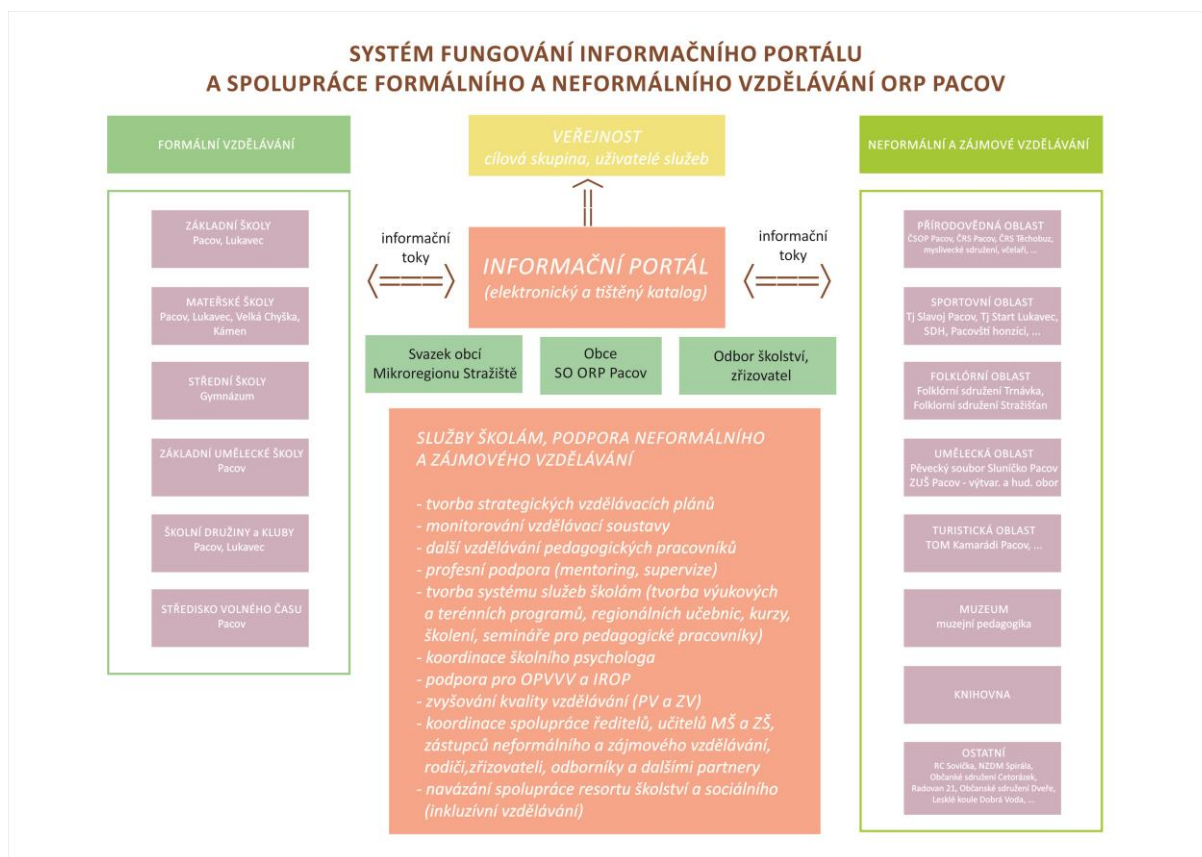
SYSTÉM FUNGOVÁNÍ INFORMAČNÍHO PORTÁLU
A SPOLUPRÁCE FORMÁLNÍHO A NEFORMÁLNÍHO VZDĚLÁVÁNÍ ORP PACOV

FORMÁLNÍ VZDĚLÁVÁNÍ

ZÁKLADNÍ ŠKOLY
Pacov, Lukavec

MATEŘSKÉ ŠKOLY
Pacov, Lukavec, Velká Chyška, Kámen

STŘEDNÍ ŠKOLY
Gymnázum

ZÁKLADNÍ UMĚLECKÉ ŠKOLY
Pacov

ŠKOLNÍ DRUŽINY a KLUBY
Pacov, Lukavec

STŘEDISKO VOLNÉHO ČASU
Pacov

VEŘEJNOST
cílová skupina, uživatelé služeb

informační toky

INFORMAČNÍ PORTÁL
(elektronický a tištěný katalog)

informační toky

Svazek obcí Mikroregionu Stražiště

Obce
SO ORP Pacov

Odbor školství, zřizovatel

SLUŽBY ŠKOLÁM, PODPORA NEFORMÁLNÍHO A ZÁJMOVÉHO VZDĚLÁVÁNÍ

- tvorba strategických vzdělávacích plánů
- monitorování vzdělávací soustavy
- další vzdělávání pedagogických pracovníků
- profesní podpora (mentoring, supervize)
- tvorba systému služeb školám (tvorba výukových a terénních programů, regionálních učebnic, kurzy, školení, semináře pro pedagogické pracovníky)
- koordinace školního psychologa
- podpora pro OPVVV a IROP
- zvyšování kvality vzdělávání (PV a ZV)
- koordinace spolupráce ředitelů, učitelů MŠ a ZŠ, zástupců neformálního a zájmového vzdělávání, rodiči,zřizovateli, odborníky a dalšími partnery
- navázání spolupráce resortu školství a sociálního (inkluzívní vzdělávání)

NEFORMÁLNÍ A ZÁJMOVÉ VZDĚLÁVÁNÍ

PŘÍRODOVĚDNÁ OBLAST
ČSOP Pacov, ČRS Pacov, ČRS Těchobuz, myslivecké sdružení, včelaři, ...

SPORTOVNÍ OBLAST
Tj Slavoj Pacov, Tj Start Lukavec, SDH, Pacovští honzíci, ...

FOLKLÓRNÍ OBLAST
Folklórní sdružení Trnávka, Folklorní sdružení Stražišťan

UMĚLECKÁ OBLAST
Pěvecký soubor Sluníčko Pacov
ZUŠ Pacov - výtvar. a hud. obor

TURISTICKÁ OBLAST
TOM Kamarádi Pacov, ...

MUZEUM
muzejní pedagogika

KNIHOVNA

OSTATNÍ
RC Sovička, NZDM Spirála, Občanské sdružení Cetoràzek, Radovan 21, Občanské sdružení Dveře, Lesklé koule Dobrá Voda, ...